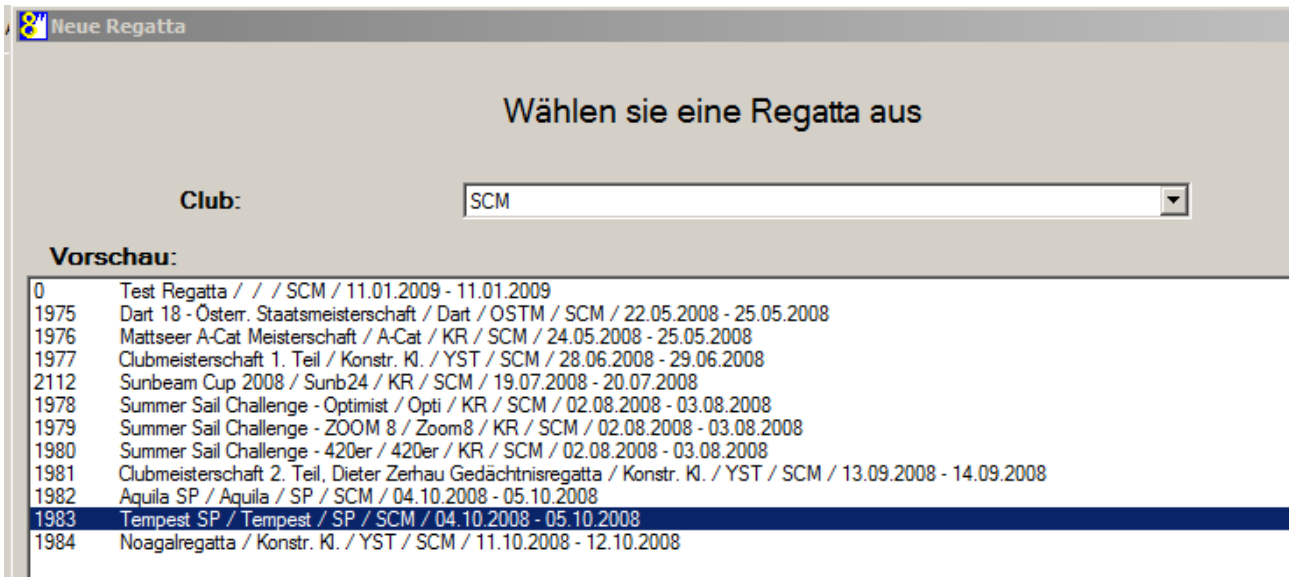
Neue Regatta

Wählen sie eine Regatta aus

Club: SCM

Vorschau:

| | |
|---|---|
| 0 | Test Regatta / / / SCM / 11.01.2009 - 11.01.2009 |
| 1975 | Dart 18 - Österr. Staatsmeisterschaft / Dart / OSTM / SCM / 22.05.2008 - 25.05.2008 |
| 1976 | Mattseer A-Cat Meisterschaft / A-Cat / KR / SCM / 24.05.2008 - 25.05.2008 |
| 1977 | Clubmeisterschaft 1. Teil / Konstr. Kl. / YST / SCM / 28.06.2008 - 29.06.2008 |
| 2112 | Sunbeam Cup 2008 / Sunb24 / KR / SCM / 19.07.2008 - 20.07.2008 |
| 1978 | Summer Sail Challenge - Optimist / Opti / KR / SCM / 02.08.2008 - 03.08.2008 |
| 1979 | Summer Sail Challenge - ZOOM 8 / Zoom8 / KR / SCM / 02.08.2008 - 03.08.2008 |
| 1980 | Summer Sail Challenge - 420er / 420er / KR / SCM / 02.08.2008 - 03.08.2008 |
| 1981 | Clubmeisterschaft 2. Teil, Dieter Zerhau Gedächtnisregatta / Konstr. Kl. / YST / SCM / 13.09.2008 - 14.09.2008 |
| 1982 | Aquila SP / Aquila / SP / SCM / 04.10.2008 - 05.10.2008 |
| 1983 | Tempest SP / Tempest / SP / SCM / 04.10.2008 - 05.10.2008 |
| 1984 | Noagalregatta / Konstr. Kl. / YST / SCM / 11.10.2008 - 12.10.2008 |